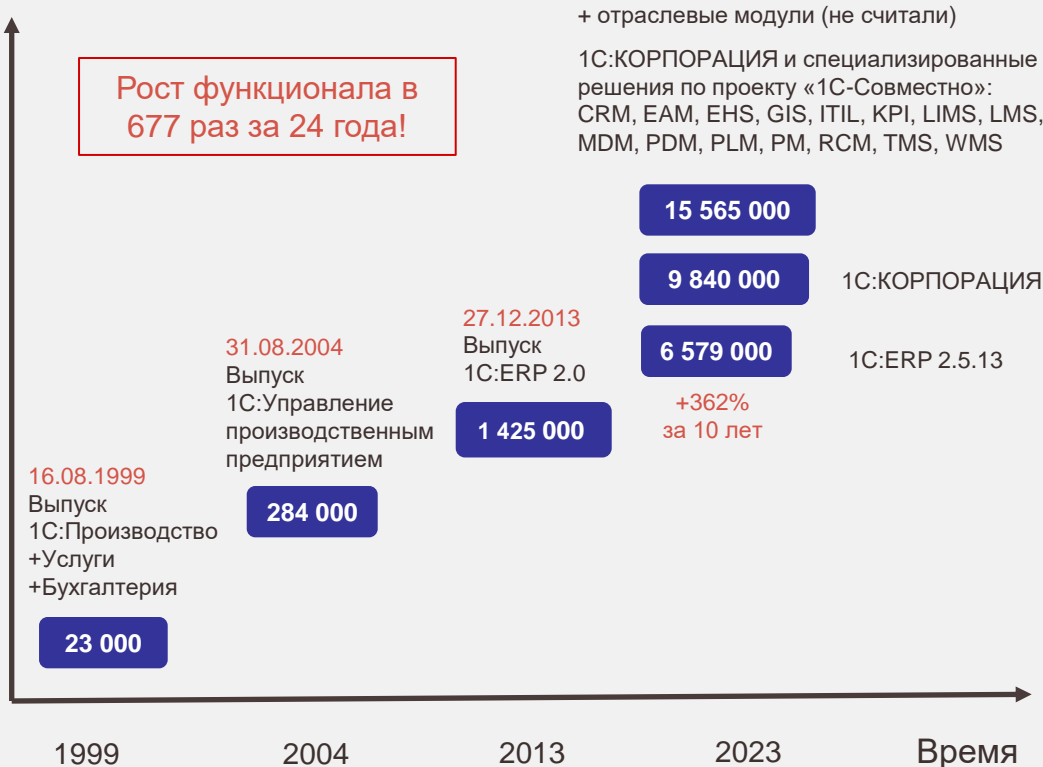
+ отраслевые модули (не считали)

1С:КОРПОРАЦИЯ и специализированные решения по проекту «1С-Совместно»: CRM, EAM, EHS, GIS, ITIL, KPI, LIMS, LMS, MDM, PDM, PLM, PM, RCM, TMS, WMS

Рост функционала в 677 раз за 24 года!

15 565 000

9 840 000

1С:КОРПОРАЦИЯ

6 579 000

1С:ERP 2.5.13

+362%
за 10 лет

27.12.2013
Выпуск
1С:ERP 2.0

1 425 000

31.08.2004
Выпуск
1С:Управление производственным предприятием

284 000

16.08.1999
Выпуск
1С:Производство
+Услуги
+Бухгалтерия

23 000

1999

2004

2013

2023

Время